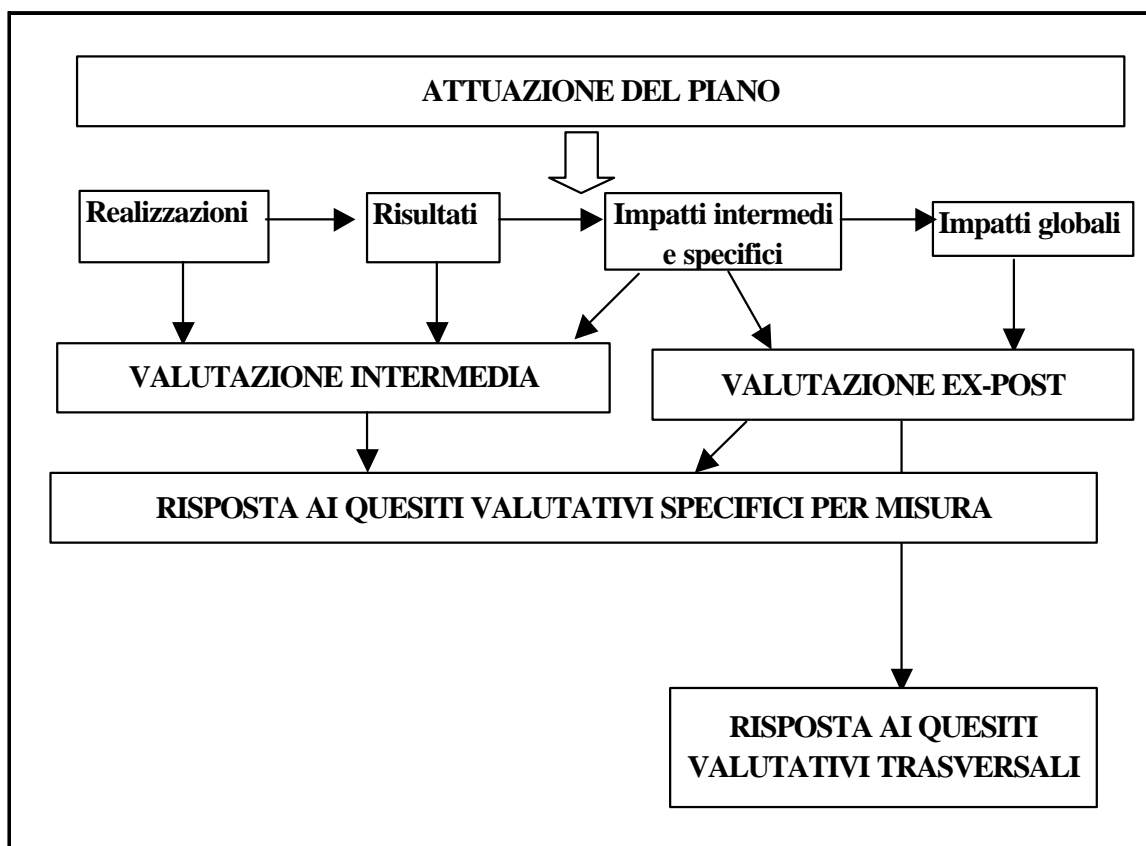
ATTUAZIONE DEL PIANO

Realizzazioni

Risultati

Impatti intermedi e specifici

Impatti globali

VALUTAZIONE INTERMEDIA

VALUTAZIONE EX-POST

RISPOSTA AI QUESITI VALUTATIVI SPECIFICI PER MISURA

RISPOSTA AI QUESITI VALUTATIVI TRASVERSALI